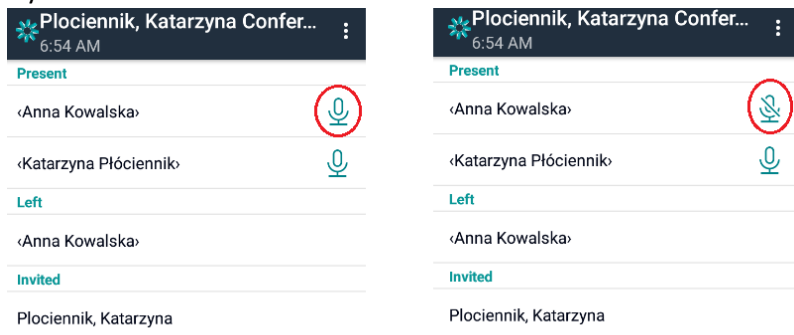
Plociennik, Katarzyna Confer...
6:54 AM

Present

‹Anna Kowalska›

‹Katarzyna Płóciennik›

Left

‹Anna Kowalska›

Invited

Plociennik, Katarzyna

Plociennik, Katarzyna Confer...
6:54 AM

Present

‹Anna Kowalska›

‹Katarzyna Płóciennik›

Left

‹Anna Kowalska›

Invited

Plociennik, Katarzyna